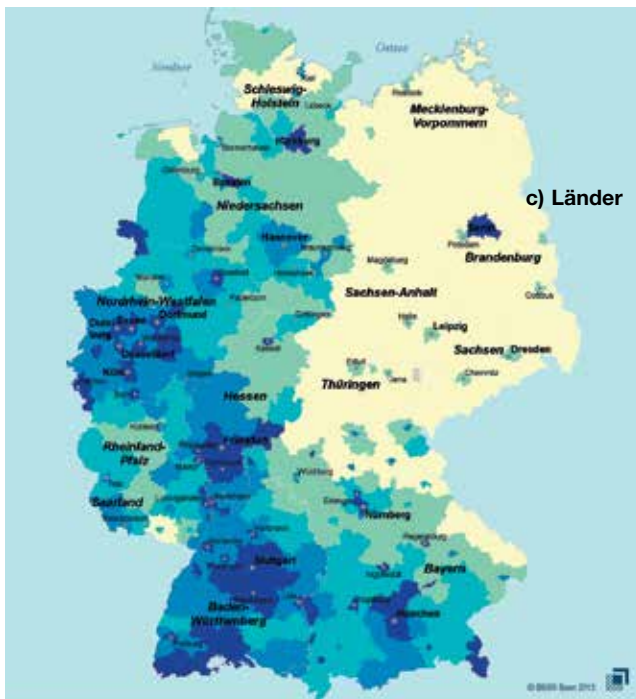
Nordsee

Ostsee

Schleswig-Holstein

Lübeck

Mecklenburg-Vorpommern

Hamburg

Bremen

Niedersachsen

c) Länder

Berlin

Potsdam

Hannover

Brandenburg

Magdeburg

Sachsen-Anhalt

Cottbus

Nordrhein-Westfalen

Dortmund

Essen

Duisburg

Düsseldorf

Halle

Leipzig

Köln

Kassel

Sachsen

Dresden

Erfurt

Jena

Chemnitz

Thüringen

Hessen

Frankfurt

Rheinland-Pfalz

Saarland

Nürnberg

Stuttgart

Bayern

Baden-Württemberg

München

© BBSR Bonn 2013